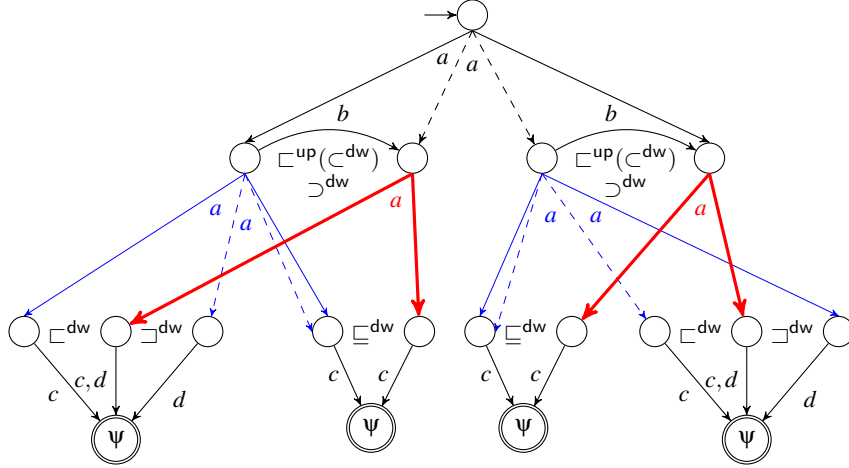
$a$ $a$ $a$

$b$ $b$

$\sqsubset^{\mathsf{up}}(\subset^{\mathsf{dw}})$ $\supset^{\mathsf{dw}}$

$\sqsubset^{\mathsf{up}}(\subset^{\mathsf{dw}})$ $\supset^{\mathsf{dw}}$

$a$ $a$ $a$ $a$ $a$ $a$

$\sqsubset^{\mathsf{dw}}$ $\sqsupset^{\mathsf{dw}}$ $\sqsubseteq^{\mathsf{dw}}$ $\sqsubseteq^{\mathsf{dw}}$ $\sqsubset^{\mathsf{dw}}$ $\sqsupset^{\mathsf{dw}}$

$c$ $c,d$ $d$ $c$ $c$ $c$ $c$ $c$ $c,d$ $d$

$\Psi$ $\Psi$ $\Psi$ $\Psi$